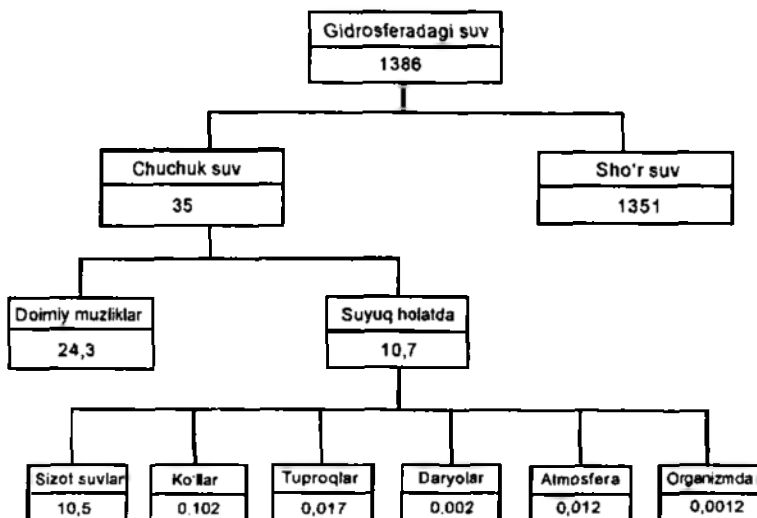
Gidrosferadagi suv
1386

Chuchuk suv
35

Sho'r suv
1351

Doimiy muzliklar
24,3

Suyuq holatda
10,7

Sizot suvlar
10,5

Ko'llar
0.102

Tuproqlar
0,017

Daryolar
0.002

Atmosfera
0,012

Organizmda
0,0012